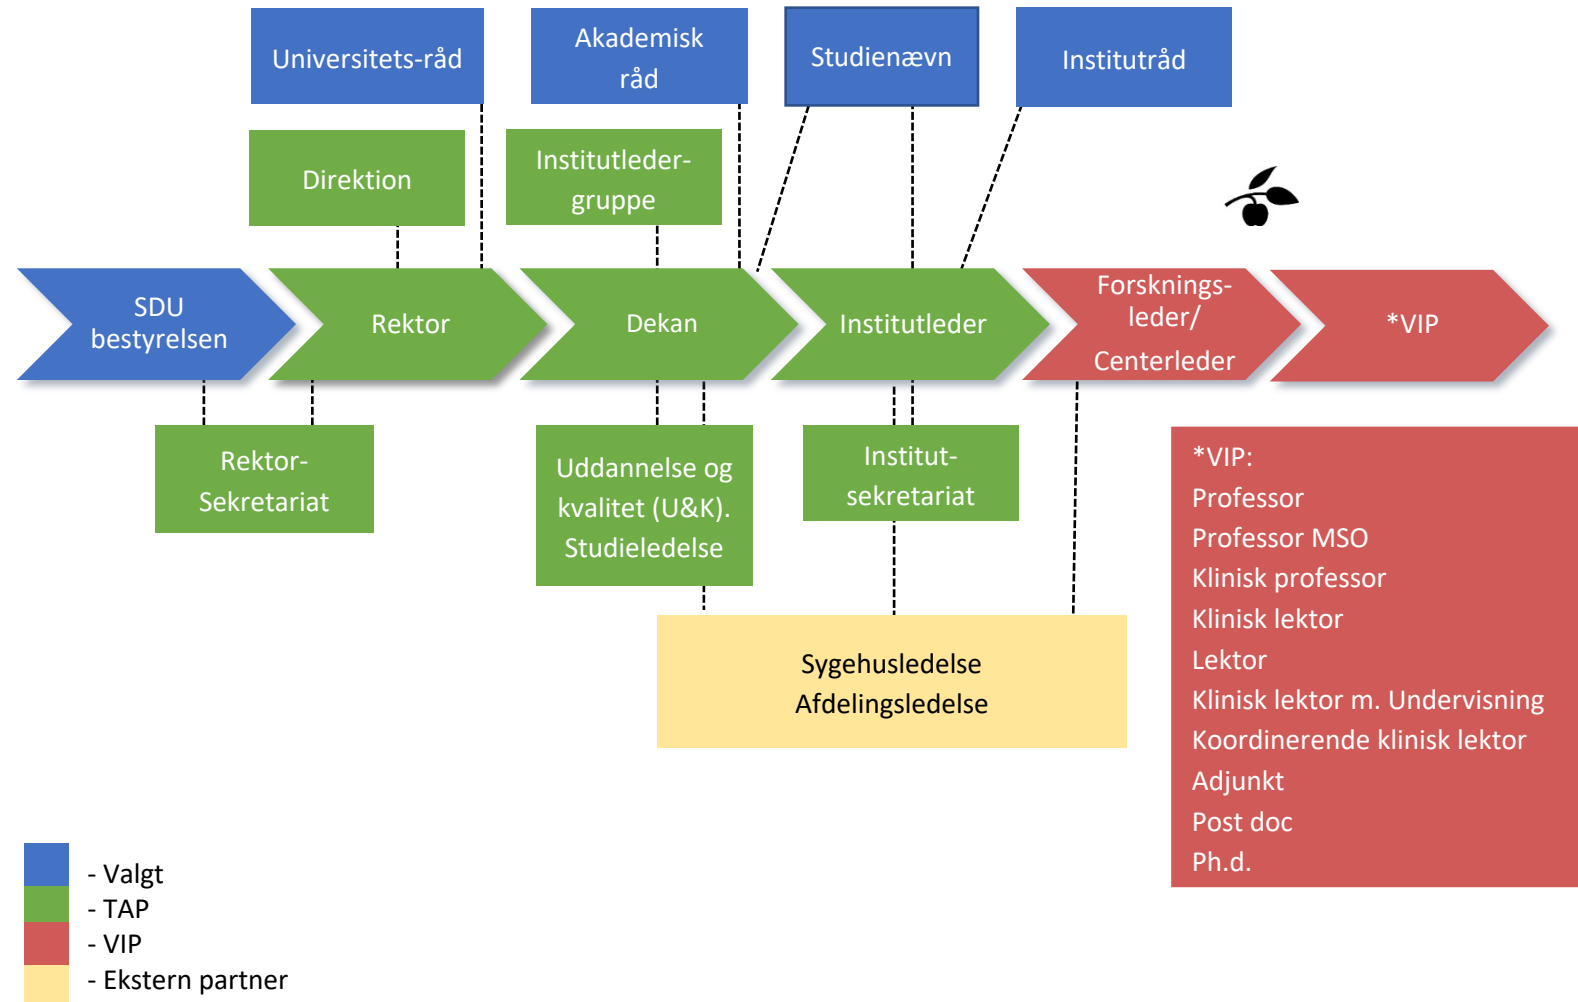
Universitets-råd

Akademisk råd

Studienævn

Institutråd

Direktion

Institutleder-gruppe

SDU bestyrelsen

Rektor

Dekan

Institutleder

Forsknings-leder/ Centerleder

*VIP

Rektor-Sekretariat

Uddannelse og kvalitet (U&K). Studieledelse

Institut-sekretariat

Sygehusledelse
Afdelingsledelse

*VIP:
Professor
Professor MSO
Klinisk professor
Klinisk lektor
Lektor
Klinisk lektor m. Undervisning
Koordinerende klinisk lektor
Adjunkt
Post doc
Ph.d.

- Valgt
- TAP
- VIP
- Ekstern partner